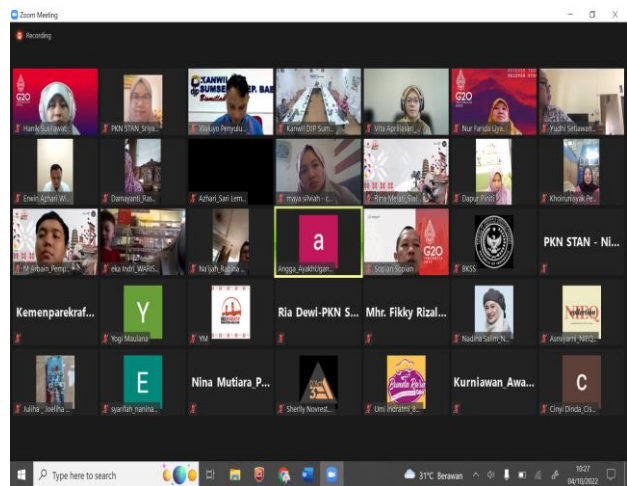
Zoom Meeting

Recording

G20

KANWIL DJP SUMSEL

G20

Hanik Suafawat...

PKN STAN_Srijul...

Wahyuo Penyulu...

Kanwil DJP Sum...

Vita Aprilliani...

Nur Farida Uya...

Yudhi Setiawan...

Erwin Azhari Wi...

Damayanti_Ras...

Azhari_Sari Lem...

maya silvah - c...

Rina Melati_Sia...

Dapur Pinili

Khoirunisyak Pe...

a

G20

M Arbain_Pemp...

eka indri_WAnis...

Na'ilah_Rabiha...

Angga_AyakhUgan...

Sopian Sopian

BKSS

PKN STAN - Ni...

Kemenparekraf...

Y

Ria Dewi-PKN S...

Mhr. Fikky Rizal...

Yogi Maulana

YM

Nadiha Salim_N...

Asnyiarni_NIZQ...

E

C

Nina Mutiara_P...

Kurniawan_Awa...

Juliha_Joeliha...

syarifah_nanina...

Sherly Novrest...

Umi indrami_li...

Ciny Dinda_Cis...

Type here to search

31°C Berawan

10:27
04/10/2022